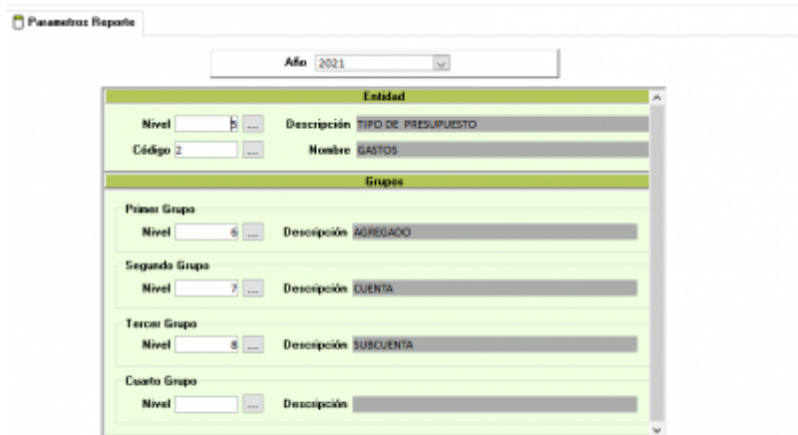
Parametros Reporte

Año 2021

Entidad

Nivel 5 ... Descripción TIPO DE PRESUPUESTO

Código 2 ... Nombre GASTOS

Grupos

Primer Grupo

Nivel 6 ... Descripción AGREGADO

Segundo Grupo

Nivel 7 ... Descripción CUENTA

Tercer Grupo

Nivel 8 ... Descripción SUBCUENTA

Cuarto Grupo

Nivel ... Descripción